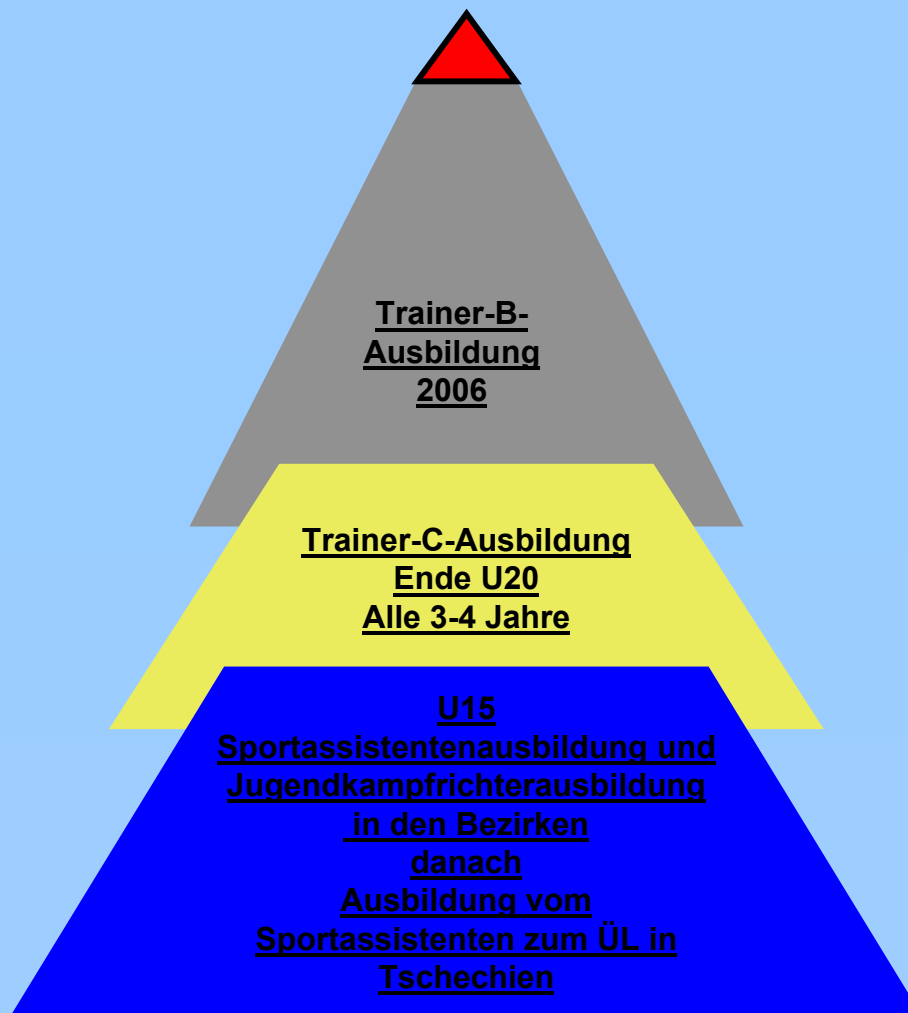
Trainer-B-Ausbildung
2006

Trainer-C-Ausbildung
Ende U20
Alle 3-4 Jahre

U15
Sportassistentenausbildung und Jugendkampfrichterausbildung in den Bezirken
danach
Ausbildung vom Sportassistenten zum ÜL in Tschechien